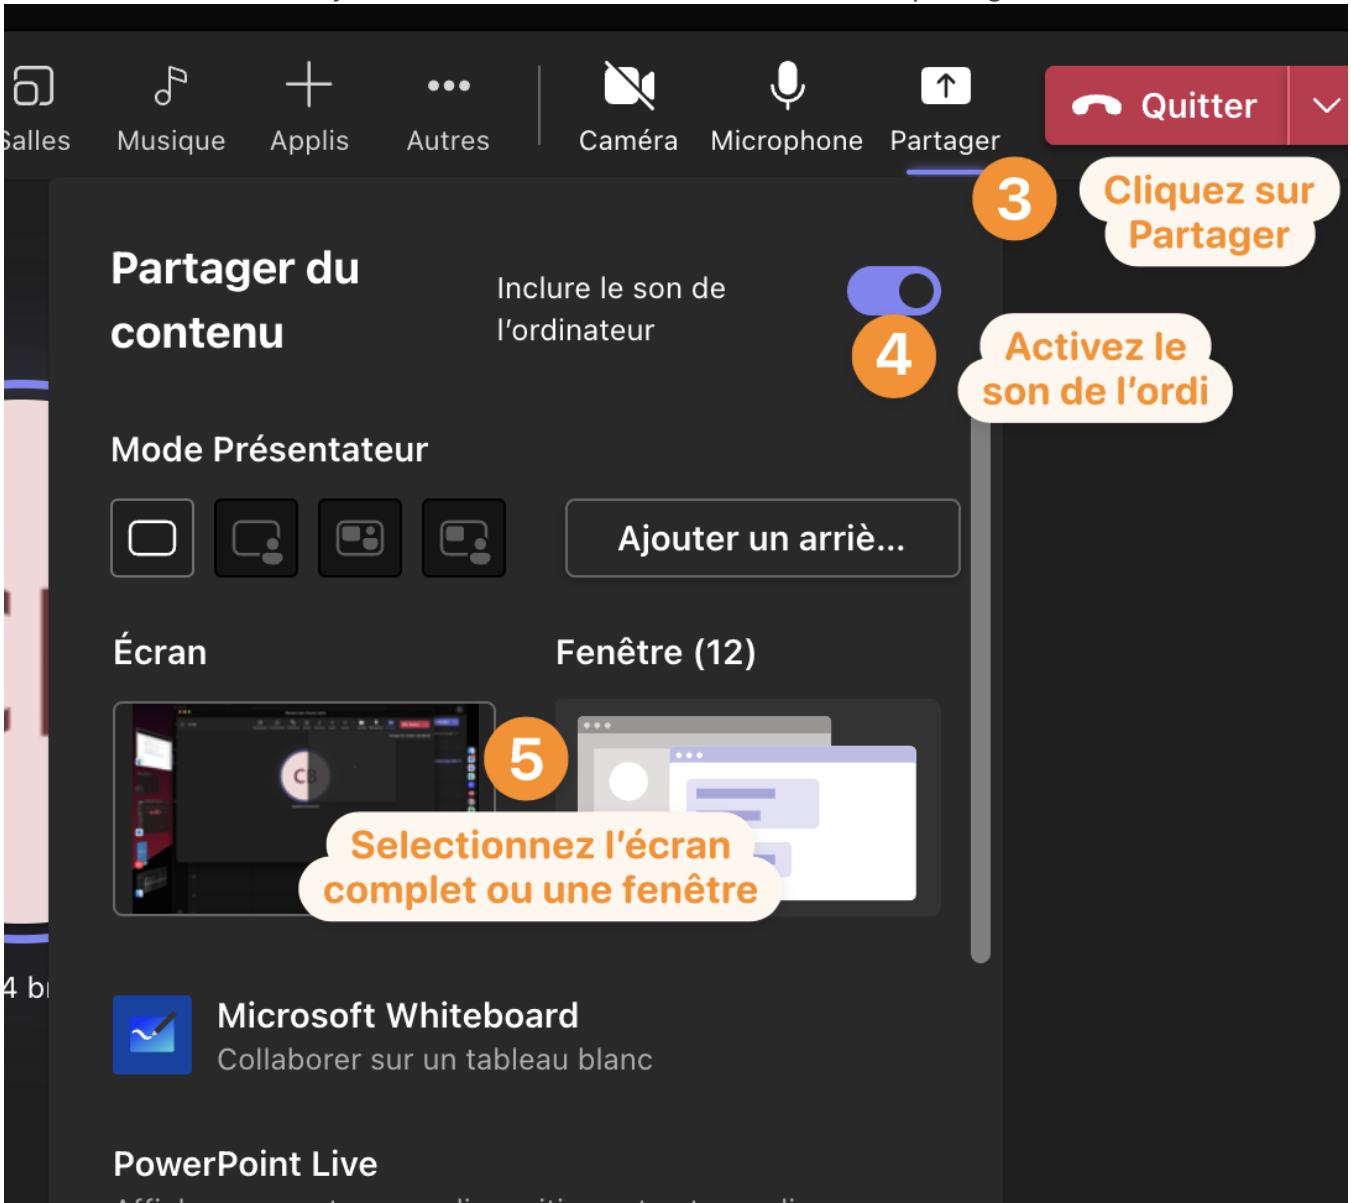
Salles Musique Applis Autres Caméra Microphone Partager

Quitter

3 Cliquez sur Partager

Partager du contenu

Inclure le son de l'ordinateur

4 Activez le son de l'ordi

Mode Présentateur

Ajouter un arriè...

Écran

Fenêtre (12)

CB

5 Selectionnez l'écran complet ou une fenêtre

4 b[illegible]

Microsoft Whiteboard
Collaborer sur un tableau blanc

PowerPoint Live
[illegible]